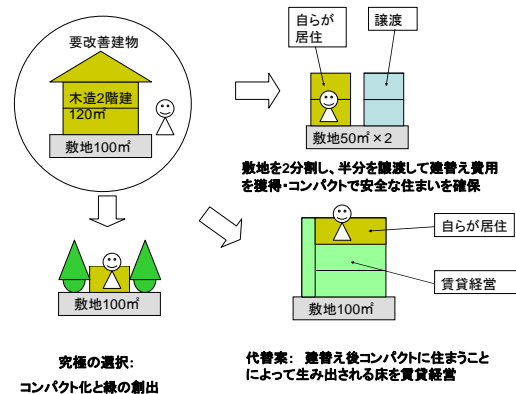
要改善建物

木造2階建
120㎡

敷地100㎡

自らが居住

譲渡

敷地50㎡×2

敷地を2分割し、半分を譲渡して建替え費用を獲得・コンパクトで安全な住まいを確保

敷地100㎡

自らが居住

賃貸経営

敷地100㎡

究極の選択：
コンパクト化と緑の創出

代替案： 建替え後コンパクトに住まうことによって生み出される床を賃貸経営